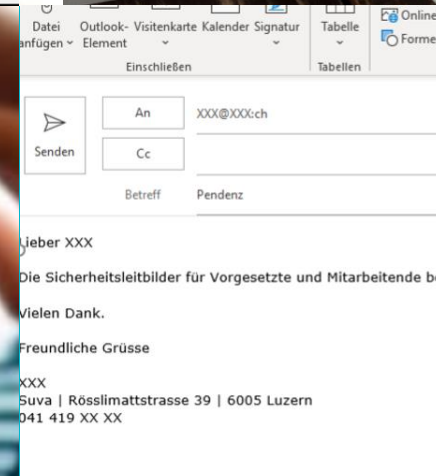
Datei anfügen ˅ Outlook-Element ˅ Visitenkarte Kalender Signatur ˅ Tabelle ˅ Online Forme

Einschließen Tabellen

Senden

An XXX@XXX:ch

Cc

Betreff Pendenz

Lieber XXX

Die Sicherheitsleitbilder für Vorgesetzte und Mitarbeitende be

Vielen Dank.

Freundliche Grüsse

XXX
Suva | Rösslimattstrasse 39 | 6005 Luzern
041 419 XX XX